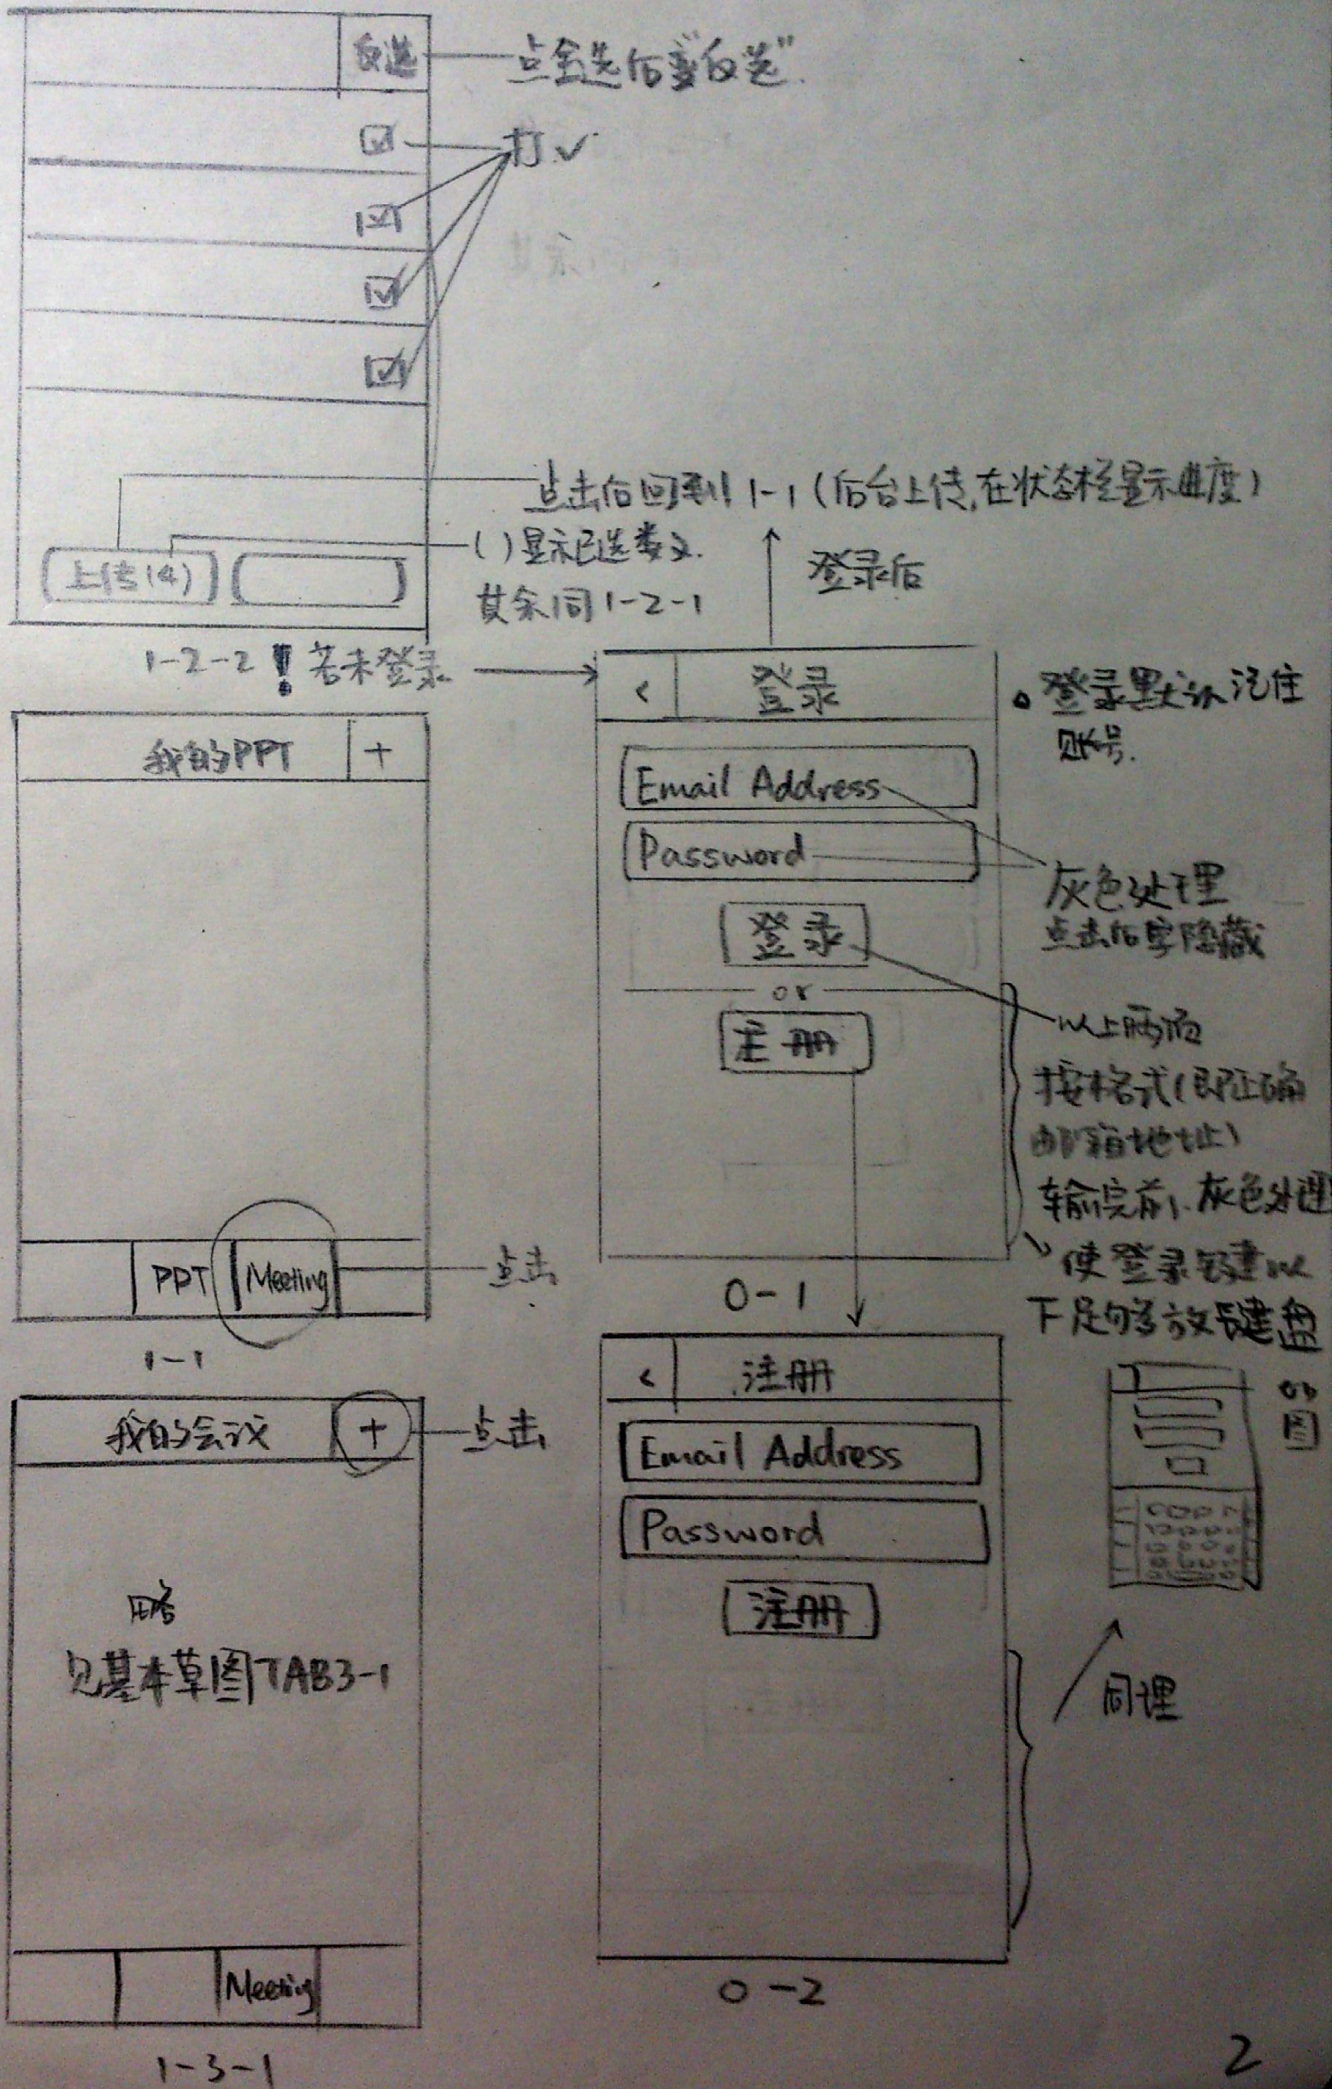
反选 — 点全选后变反选"

打✓

点击后回到1-1（后台上传，在状态栏显示进度）

上传(4)

()显示已选数量.
其余同1-2-1

登录后

1-2-2 若未登录

< 登录

。登录默认记住账号.

Email Address

Password

灰色处理
点击后字隐藏

登录

or

注册

以上两项
按格式(即正确邮箱地址)
输完前，灰色处理
使登录键在以下足够放键盘

0-1

我的PPT +

PPT Meeting — 点击

1-1

我的会议 + — 点击

略
见基本草图TAB3-1

Meeting

1-3-1

< 注册

Email Address

Password

注册

如图

同理

0-2

2